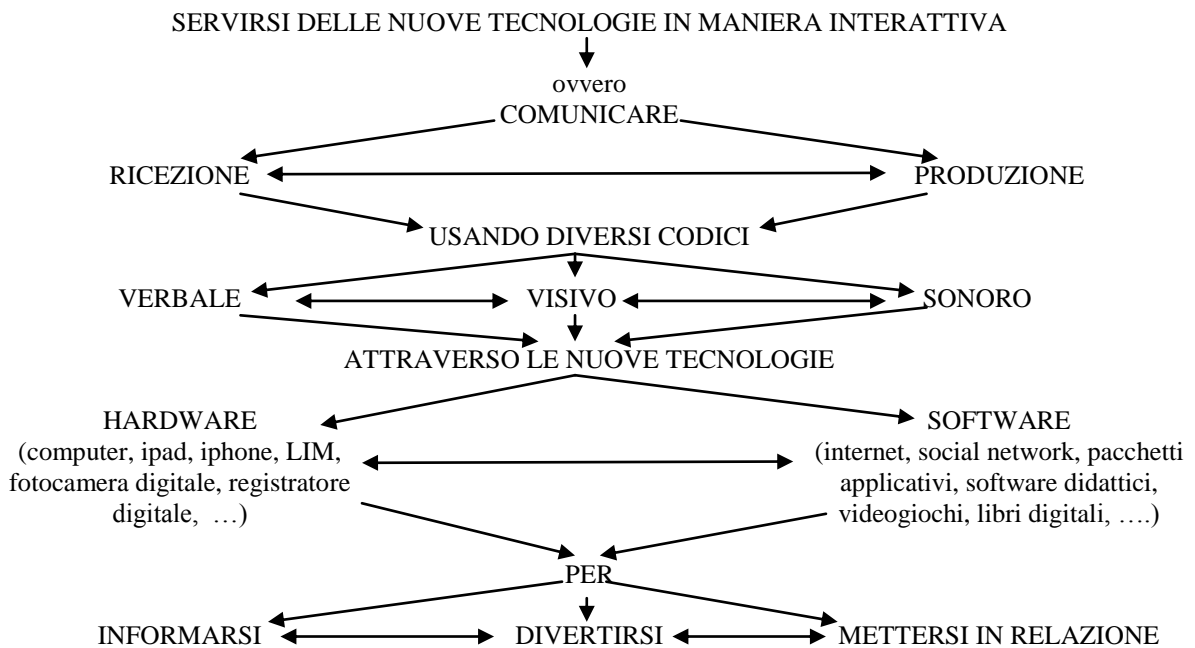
SERVIRSI DELLE NUOVE TECNOLOGIE IN MANIERA INTERATTIVA

ovvero

COMUNICARE

RICEZIONE

PRODUZIONE

USANDO DIVERSI CODICI

VERBALE

VISIVO

SONORO

ATTRAVERSO LE NUOVE TECNOLOGIE

HARDWARE
(computer, ipad, iphone, LIM, fotocamera digitale, registratore digitale, …)

SOFTWARE
(internet, social network, pacchetti applicativi, software didattici, videogiochi, libri digitali, ….)

PER

INFORMARSI

DIVERTIRSI

METTERSI IN RELAZIONE